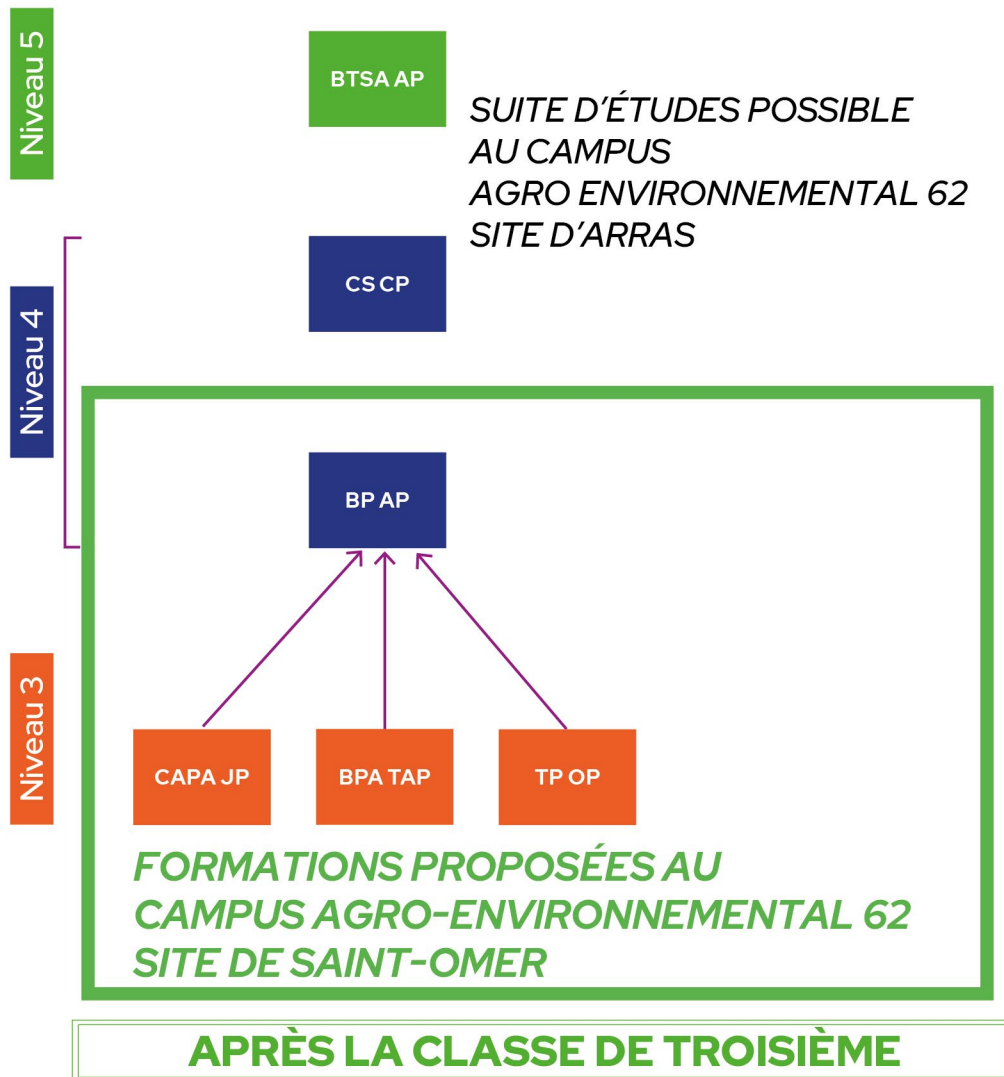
Niveau 5

BTSA AP

SUITE D'ÉTUDES POSSIBLE AU CAMPUS AGRO ENVIRONNEMENTAL 62 SITE D'ARRAS

Niveau 4

CS CP

BP AP

Niveau 3

CAPA JP

BPA TAP

TP OP

FORMATIONS PROPOSÉES AU CAMPUS AGRO-ENVIRONNEMENTAL 62 SITE DE SAINT-OMER

APRÈS LA CLASSE DE TROISIÈME